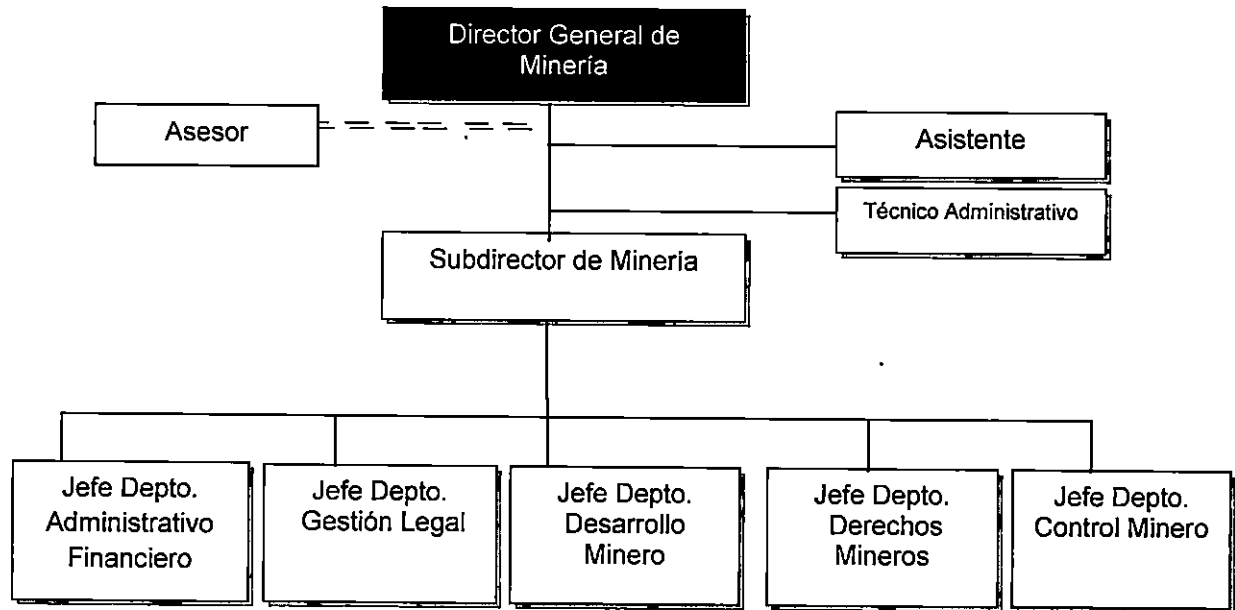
Director General de Minería

Asesor

Asistente

Técnico Administrativo

Subdirector de Minería

Jefe Depto. Administrativo Financiero

Jefe Depto. Gestión Legal

Jefe Depto. Desarrollo Minero

Jefe Depto. Derechos Mineros

Jefe Depto. Control Minero